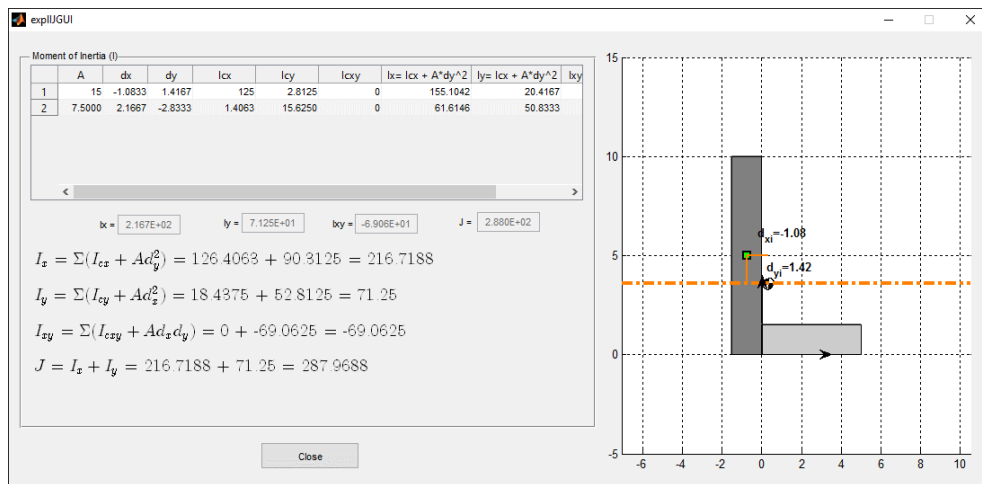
explIJGUI

Moment of Inertia (I)

| | A | dx | dy | Icx | Icy | Icxy | Ix= Icx + A*dy^2 | Iy= Icx + A*dy^2 | Ixy |
|---|---|---|---|---|---|---|---|---|---|
| 1 | 15 | -1.0833 | 1.4167 | 125 | 2.8125 | 0 | 155.1042 | 20.4167 | |
| 2 | 7.5000 | 2.1667 | -2.8333 | 1.4063 | 15.6250 | 0 | 61.6146 | 50.8333 | |

Ix = 2.167E+02 Iy = 7.125E+01 Ixy = -6.906E+01 J = 2.880E+02

$I_x = \Sigma(I_{cx} + Ad_y^2) = 126.4063 + 90.3125 = 216.7188$

$I_y = \Sigma(I_{cy} + Ad_x^2) = 18.4375 + 52.8125 = 71.25$

$I_{xy} = \Sigma(I_{cxy} + Ad_xd_y) = 0 + -69.0625 = -69.0625$

$J = I_x + I_y = 216.7188 + 71.25 = 287.9688$

Close

15
10
5
0
-5
-6 -4 -2 0 2 4 6 8 10

$d_{xi}$=-1.08
$d_{yi}$=1.42